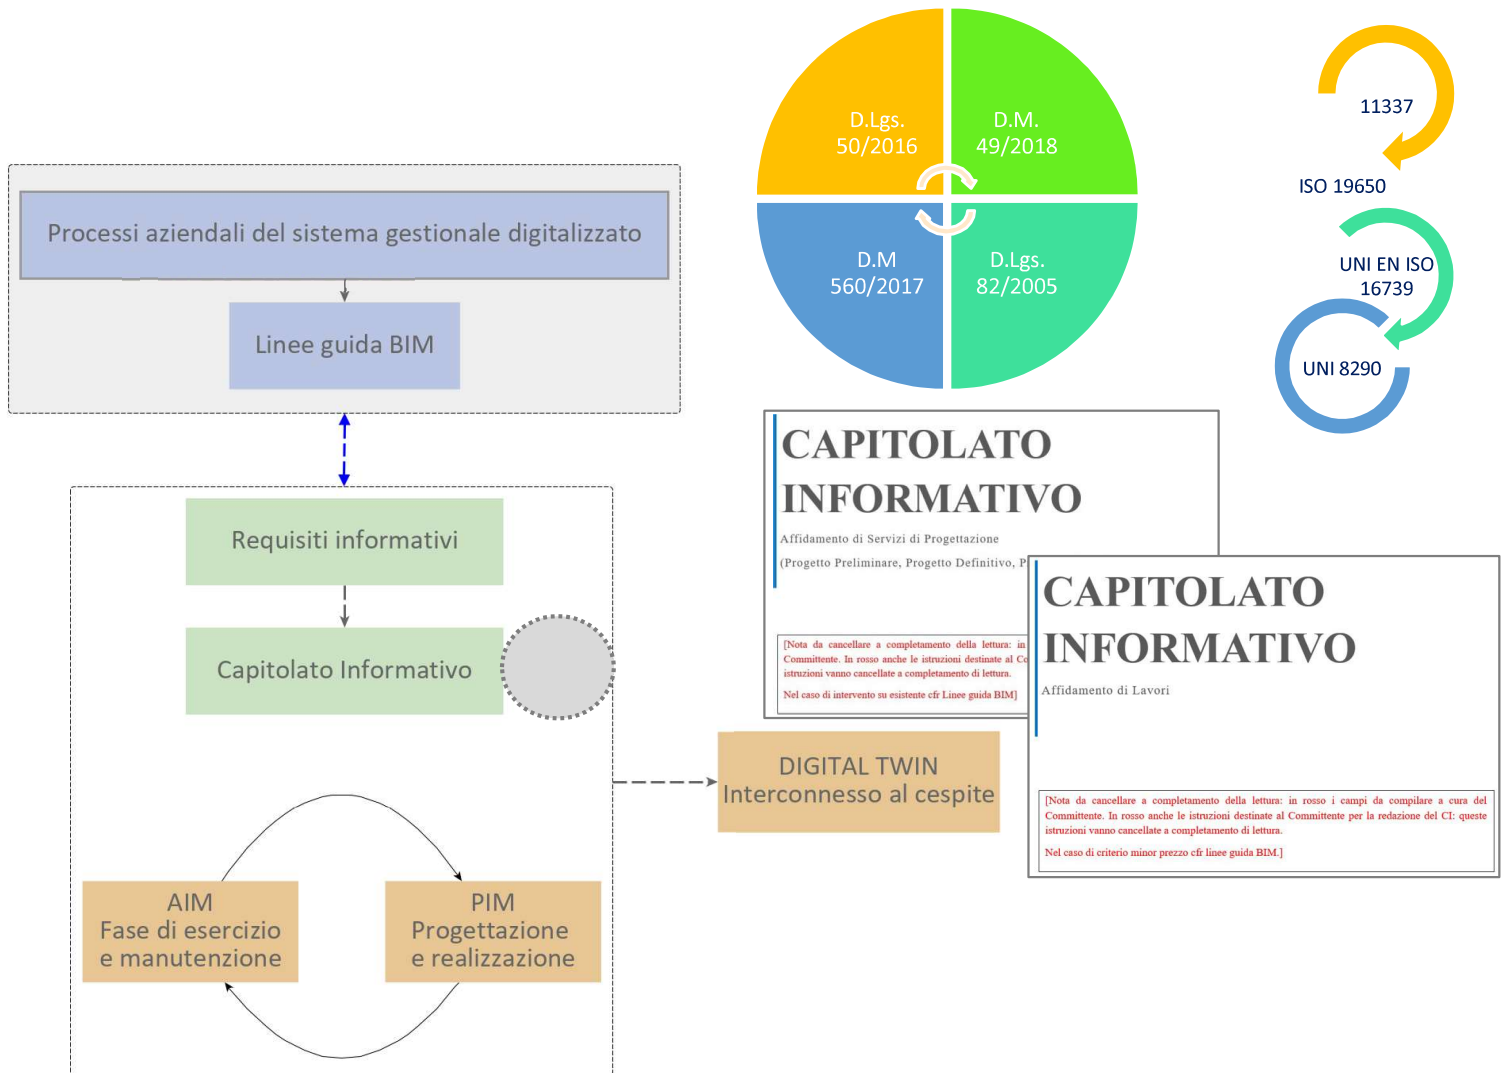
D.Lgs. 50/2016

D.M. 49/2018

D.M 560/2017

D.Lgs. 82/2005

11337

ISO 19650

UNI EN ISO 16739

UNI 8290

Processi aziendali del sistema gestionale digitalizzato

Linee guida BIM

Requisiti informativi

Capitolato Informativo

AIM
Fase di esercizio
e manutenzione

PIM
Progettazione
e realizzazione

DIGITAL TWIN
Interconnesso al cespite

CAPITOLATO INFORMATIVO

Affidamento di Servizi di Progettazione

(Progetto Preliminare, Progetto Definitivo, P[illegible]

[Nota da cancellare a completamento della lettura: in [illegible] Committente. In rosso anche le istruzioni destinate al Co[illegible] istruzioni vanno cancellate a completamento di lettura.

Nel caso di intervento su esistente cfr Linee guida BIM]

CAPITOLATO INFORMATIVO

Affidamento di Lavori

[Nota da cancellare a completamento della lettura: in rosso i campi da compilare a cura del Committente. In rosso anche le istruzioni destinate al Committente per la redazione del CI: queste istruzioni vanno cancellate a completamento di lettura.

Nel caso di criterio minor prezzo cfr linee guida BIM.]